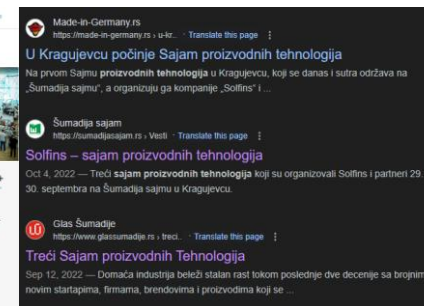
Made-in-Germany.rs
https://made-in-germany.rs › u-kr.. · Translate this page ⋮

U Kragujevcu počinje Sajam proizvodnih tehnologija

Na prvom Sajmu proizvodnih tehnologija u Kragujevcu, koji se danas i sutra održava na „Šumadija sajmu", a organizuju ga kompanije „Solfins" i ...

Šumadija sajam
https://sumadijasajam.rs › Vesti · Translate this page ⋮

Solfins – sajam proizvodnih tehnologija

Oct 4, 2022 — Treći sajam proizvodnih tehnologija koji su organizovali Solfins i partneri 29. 30. septembra na Šumadija sajmu u Kragujevcu.

Glas Šumadije
https://www.glassumadije.rs › treci.. · Translate this page ⋮

Treći Sajam proizvodnih Tehnologija

Sep 12, 2022 — Domaća industrija beleži stalan rast tokom poslednje dve decenije sa brojnim novim startapima, firmama, brendovima i proizvodima koji se ...